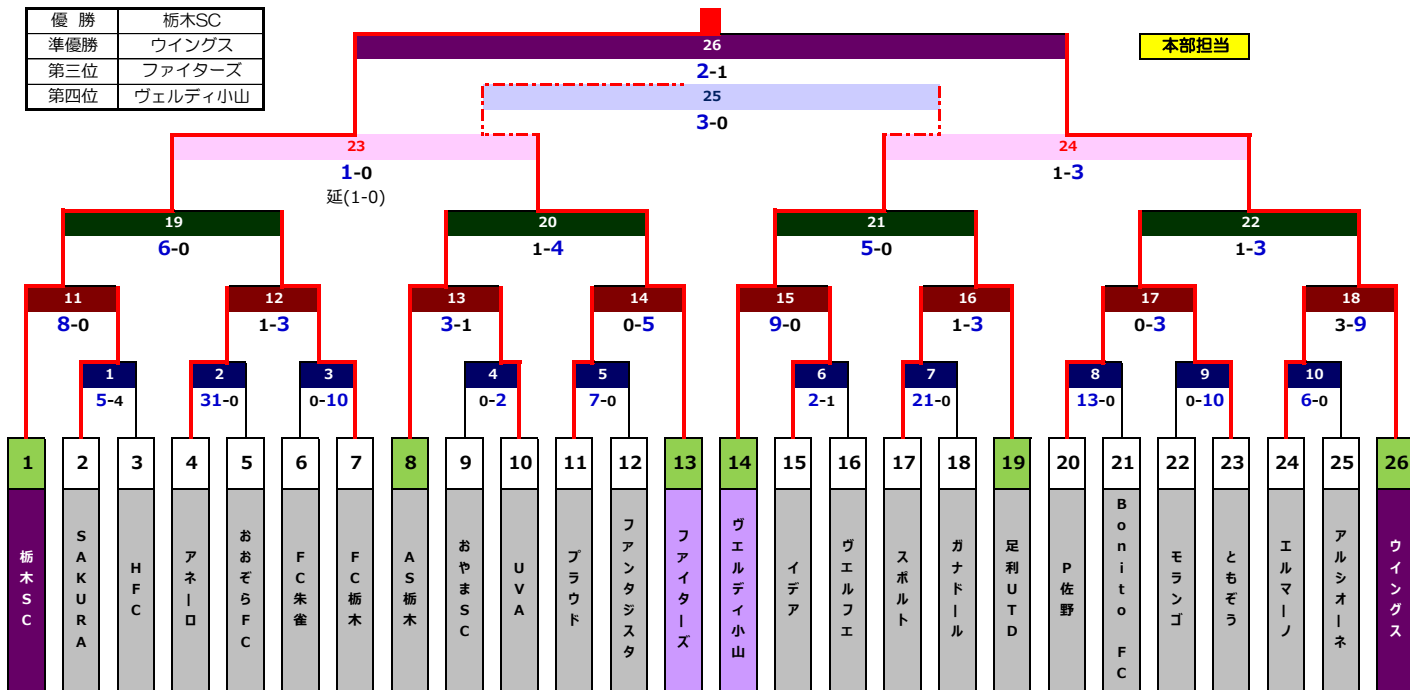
| 優 勝 | 栃木SC |
|---|---|
| 準優勝 | ウイングス |
| 第三位 | ファイターズ |
| 第四位 | ヴェルディ小山 |

本部担当

26
2-1

25
3-0

23
1-0
延(1-0)

24
1-3

19
6-0

20
1-4

21
5-0

22
1-3

11
8-0

12
1-3

13
3-1

14
0-5

15
9-0

16
1-3

17
0-3

18
3-9

1
5-4

2
31-0

3
0-10

4
0-2

5
7-0

6
2-1

7
21-0

8
13-0

9
0-10

10
6-0

1 栃木SC
2 SAKURA
3 HFC
4 アネーロ
5 おおぞらFC
6 FC朱雀
7 FC栃木
8 AS栃木
9 おやまSC
10 UVA
11 プラウド
12 ファンタジスタ
13 ファイターズ
14 ヴェルディ小山
15 イデア
16 ヴェルフエ
17 スポルト
18 ガナドール
19 足利UTD
20 P佐野
21 Bonito FC
22 モランゴ
23 ともぞう
24 エルマーノ
25 アルシオーネ
26 ウイングス